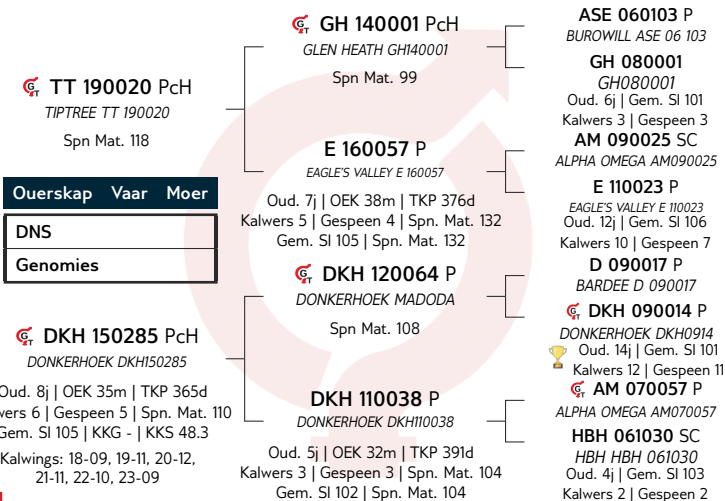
TT 190020 PcH
TIPTREE TT 190020
Spn Mat. 118

| Ouerskap | Vaar | Moer |
|---|---|---|
| DNS | | |
| Genomies | | |

DKH 150285 PcH
DONKERHOEK DKH150285
Oud. 8j | OEK 35m | TKP 365d
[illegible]wers 6 | Gespeen 5 | Spn. Mat. 110
Gem. Sl 105 | KKG - | KKS 48.3
Kalwings: 18-09, 19-11, 20-12, 21-11, 22-10, 23-09

GH 140001 PcH
GLEN HEATH GH140001
Spn Mat. 99

E 160057 P
EAGLE'S VALLEY E 160057
Oud. 7j | OEK 38m | TKP 376d
Kalwers 5 | Gespeen 4 | Spn. Mat. 132
Gem. Sl 105 | Spn. Mat. 132

DKH 120064 P
DONKERHOEK MADODA
Spn Mat. 108

DKH 110038 P
DONKERHOEK DKH110038
Oud. 5j | OEK 32m | TKP 391d
Kalwers 3 | Gespeen 3 | Spn. Mat. 104
Gem. Sl 102 | Spn. Mat. 104

ASE 060103 P
BUROWILL ASE 06 103

GH 080001
GH080001
Oud. 6j | Gem. Sl 101
Kalwers 3 | Gespeen 3

AM 090025 SC
ALPHA OMEGA AM090025

E 110023 P
EAGLE'S VALLEY E 110023
Oud. 12j | Gem. Sl 106
Kalwers 10 | Gespeen 7

D 090017 P
BARDEE D 090017

DKH 090014 P
DONKERHOEK DKH0914
Oud. 14j | Gem. Sl 101
Kalwers 12 | Gespeen 11

AM 070057 P
ALPHA OMEGA AM070057

HBH 061030 SC
HBH HBH 061030
Oud. 4j | Gem. Sl 103
Kalwers 2 | Gespeen 2